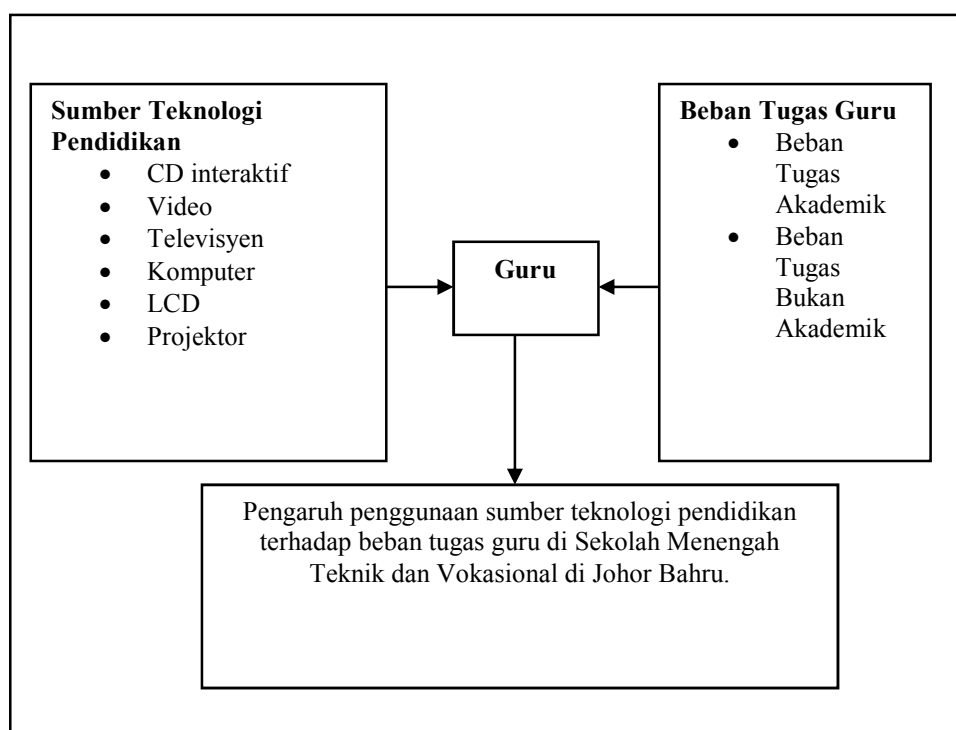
**Sumber Teknologi Pendidikan**
- CD interaktif
- Video
- Televisyen
- Komputer
- LCD
- Projektor

**Guru**

**Beban Tugas Guru**
- Beban Tugas Akademik
- Beban Tugas Bukan Akademik

Pengaruh penggunaan sumber teknologi pendidikan terhadap beban tugas guru di Sekolah Menengah Teknik dan Vokasional di Johor Bahru.